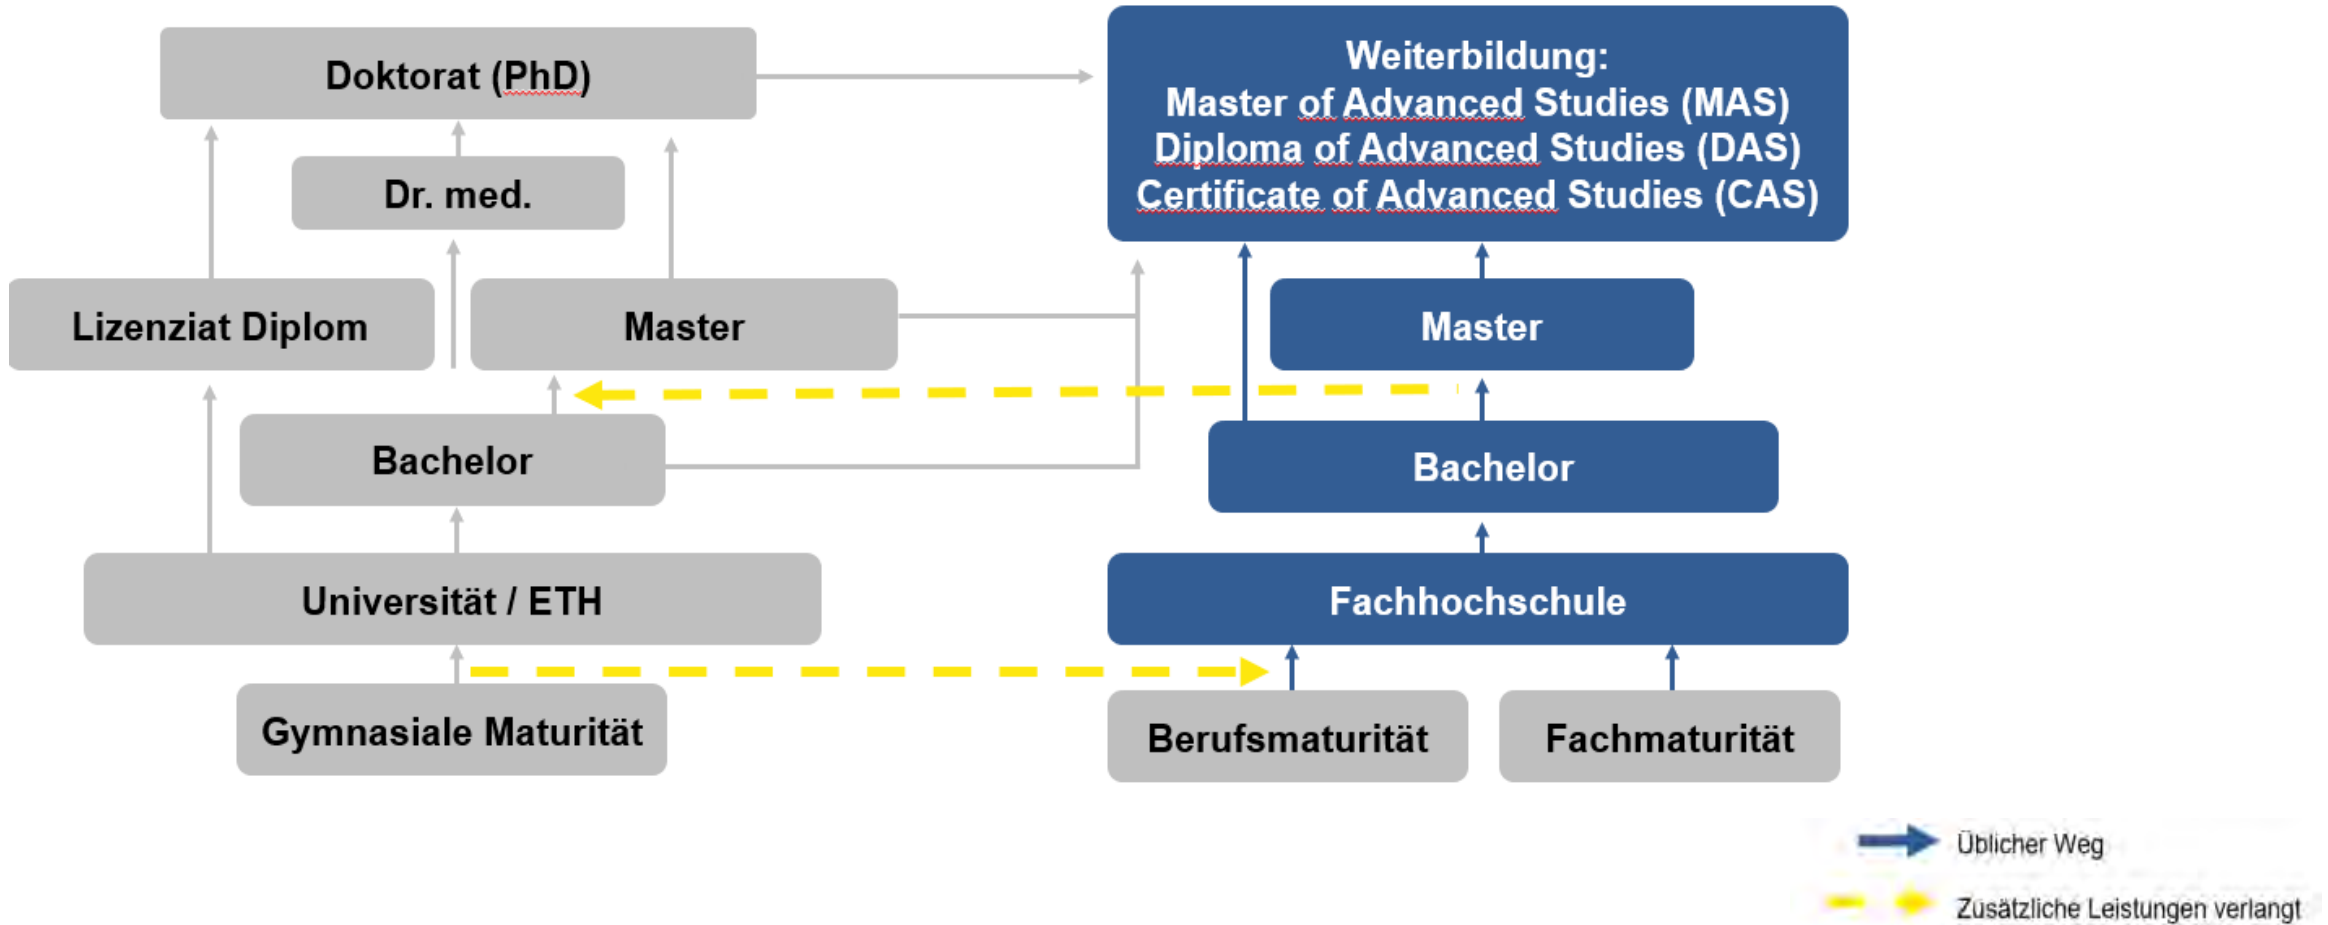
Doktorat (PhD)

Dr. med.

Lizenziat Diplom

Master

Bachelor

Universität / ETH

Gymnasiale Maturität

Weiterbildung:
Master of Advanced Studies (MAS)
Diploma of Advanced Studies (DAS)
Certificate of Advanced Studies (CAS)

Master

Bachelor

Fachhochschule

Berufsmaturität

Fachmaturität

Üblicher Weg

Zusätzliche Leistungen verlangt